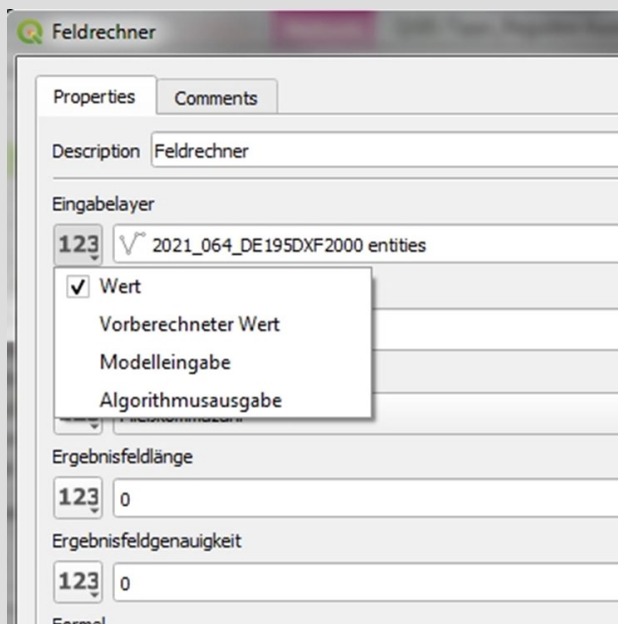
Feldrechner

Properties
Comments

Description Feldrechner

Eingabelayer

123
2021_064_DE195DXF2000 entities

✓ Wert
Vorberechneter Wert
Modelleingabe
Algorithmusausgabe

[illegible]

Ergebnisfeldlänge

123
0

Ergebnisfeldgenauigkeit

123
0

Formel